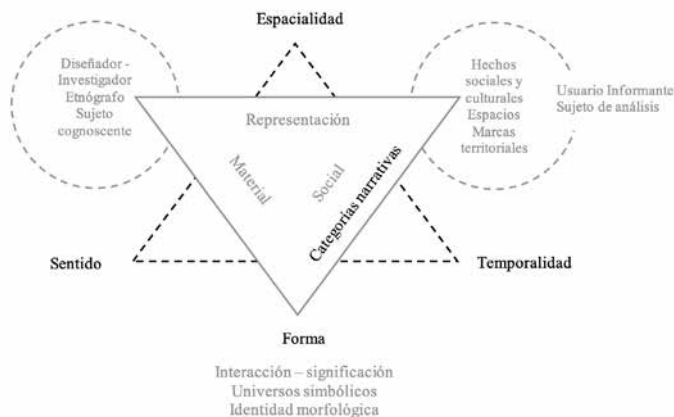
Espacialidad

Diseñador - Investigador Etnógrafo Sujeto cognoscente

Hechos sociales y culturales Espacios Marcas territoriales

Usuario Informante Sujeto de análisis

Representación

Material

Social

Categorías narrativas

Sentido

Temporalidad

Forma

Interacción – significación
Universos simbólicos
Identidad morfológica